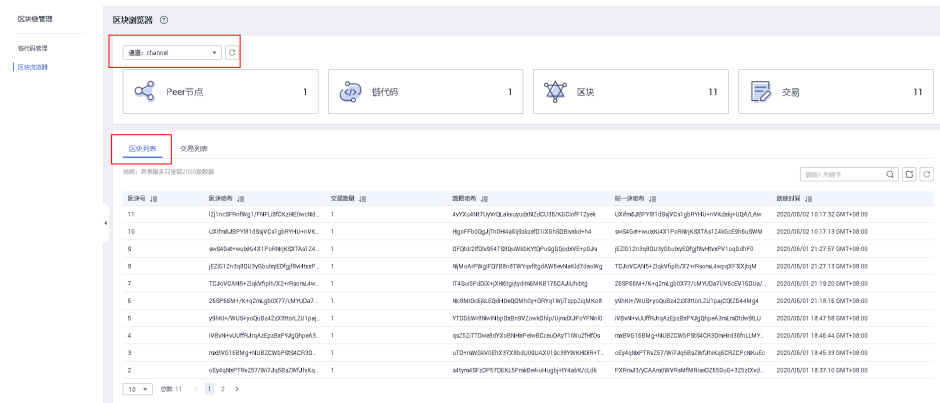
区块链管理

链代码管理

区块浏览器

区块浏览器 ⓘ

通道：channel

Peer节点 1

链代码 1

区块 11

交易 11

区块列表

交易列表

说明：列表最多只显示2000条数据

请输入关键字

| 区块号 | 区块哈希 | 交易数量 | 数据哈希 | 前一块哈希 | 创建时间 |
|---|---|---|---|---|---|
| 11 | lQ1ncSFRnfWg1/FNFLiffCKzHE0wcNd... | 1 | 4vYXu4N87UyVrQLekvuyudxNlZdCU36/KGCIoff12yek | UXifm8J8PY81dSqVCs1gbRYHU+nVKdxlj+UQA/LAw | 2020/08/02 10:17:32 GMT+08:00 |
| 10 | UXifm8J8PY81dSqVCs1gbRYHU+nVK... | 1 | HigoFFb0GgJjTh0H44a6Ij0zkzefD1XGhSDBwxkd+h4 | swS4Get+wubxU4X1PoRNIjKl3XTAsl1Z4kGcE9h6uSWM | 2020/08/02 10:17:13 GMT+08:00 |
| 9 | swS4Get+wubxU4X1PoRNIjKl3XTAsl1Z4... | 1 | DFQdr2ff3Iv954TS8QuW4bKYfQPu9gGQodeVE+pGJs | jEZIG12n3q8DU3yGbuleyEDfgjf8vHhxePV1oqSdhF0 | 2020/08/01 21:27:57 GMT+08:00 |
| 8 | jEZIG12n3q8DU3yGbuleyEDfgjf8vHhxeP... | 1 | NjMoArPWgIFQFB8n8TWYqvf8gdAW6evNekId7deoWg | TCJoVCAN5+ZtqkVfIplh/X2+rPIsomL4wpqXF3fXjtqM | 2020/08/01 21:27:13 GMT+08:00 |
| 7 | TCJoVCAN5+ZtqkVfIplh/X2+rPIsomL4w... | 1 | IT4Sui5FdDiX+jXH6tgjtydm6MKB176CAJiUhibtg | 2S8P66M+/K+q2mLgb0X77/cMYUDa7UV6cEV16DUa/... | 2020/08/01 21:19:20 GMT+08:00 |
| 6 | 2S8P66M+/K+q2mLgb0X77/cMYUDa7... | 1 | Nic8MI0c6jkLEdHDeQ0Mh0y+ORYq1WjiT2ppZxjMKo8 | y9hKH/WU8+yoQu8z42zX8ttonLZU1paJC0jt2G44Mg4 | 2020/08/01 21:18:16 GMT+08:00 |
| 5 | y9hKH/WU8+yoQu8z42zX8ttonLZU1paj... | 1 | YTDGbWtrNNwlNtbpDeBn9VZowkDNp/UjmxDUFoYFNkI0 | iVBvNl+vUUfffUrqAzEpzBxPVUgQhpeA3mLtnDh6w9tLU | 2020/08/01 18:47:58 GMT+08:00 |
| 4 | iVBvNl+vUUfffUrqAzEpzBxPVUgQhpeA3... | 1 | sjsZ62/TTDwe8dYo8NHxtPekBCceu0AyT1Wu2fHf0a | mxBVG16BMg+NU8ZCWbP5tS4CR3DmHrd36fnLLMY... | 2020/08/01 18:46:44 GMT+08:00 |
| 3 | mxBVG16BMg+NU8ZCWbP5tS4CR3D... | 1 | uTD+mWSkV6EtX37X8bdU09UAX0l9c39YWKHOR+T... | oEy4qNxPTRvZ57/Wi7Jq5BsZWfJNKq6QRZCPcNKuEc | 2020/08/01 18:45:33 GMT+08:00 |
| 2 | oEy4qNxPTRvZ57/Wi7Jq5BsZWfJNKq... | 1 | s4tymHSFzDP57DEKL5FmkBe4uHugbj+tY4ebK/cLdk | FXRmzf3/yCAAm0WVRsMffMRseQ265GuG+3Z5ztXvd... | 2020/08/01 18:37:10 GMT+08:00 |

10 ▾ 总数：11 ‹ 1 2 ›